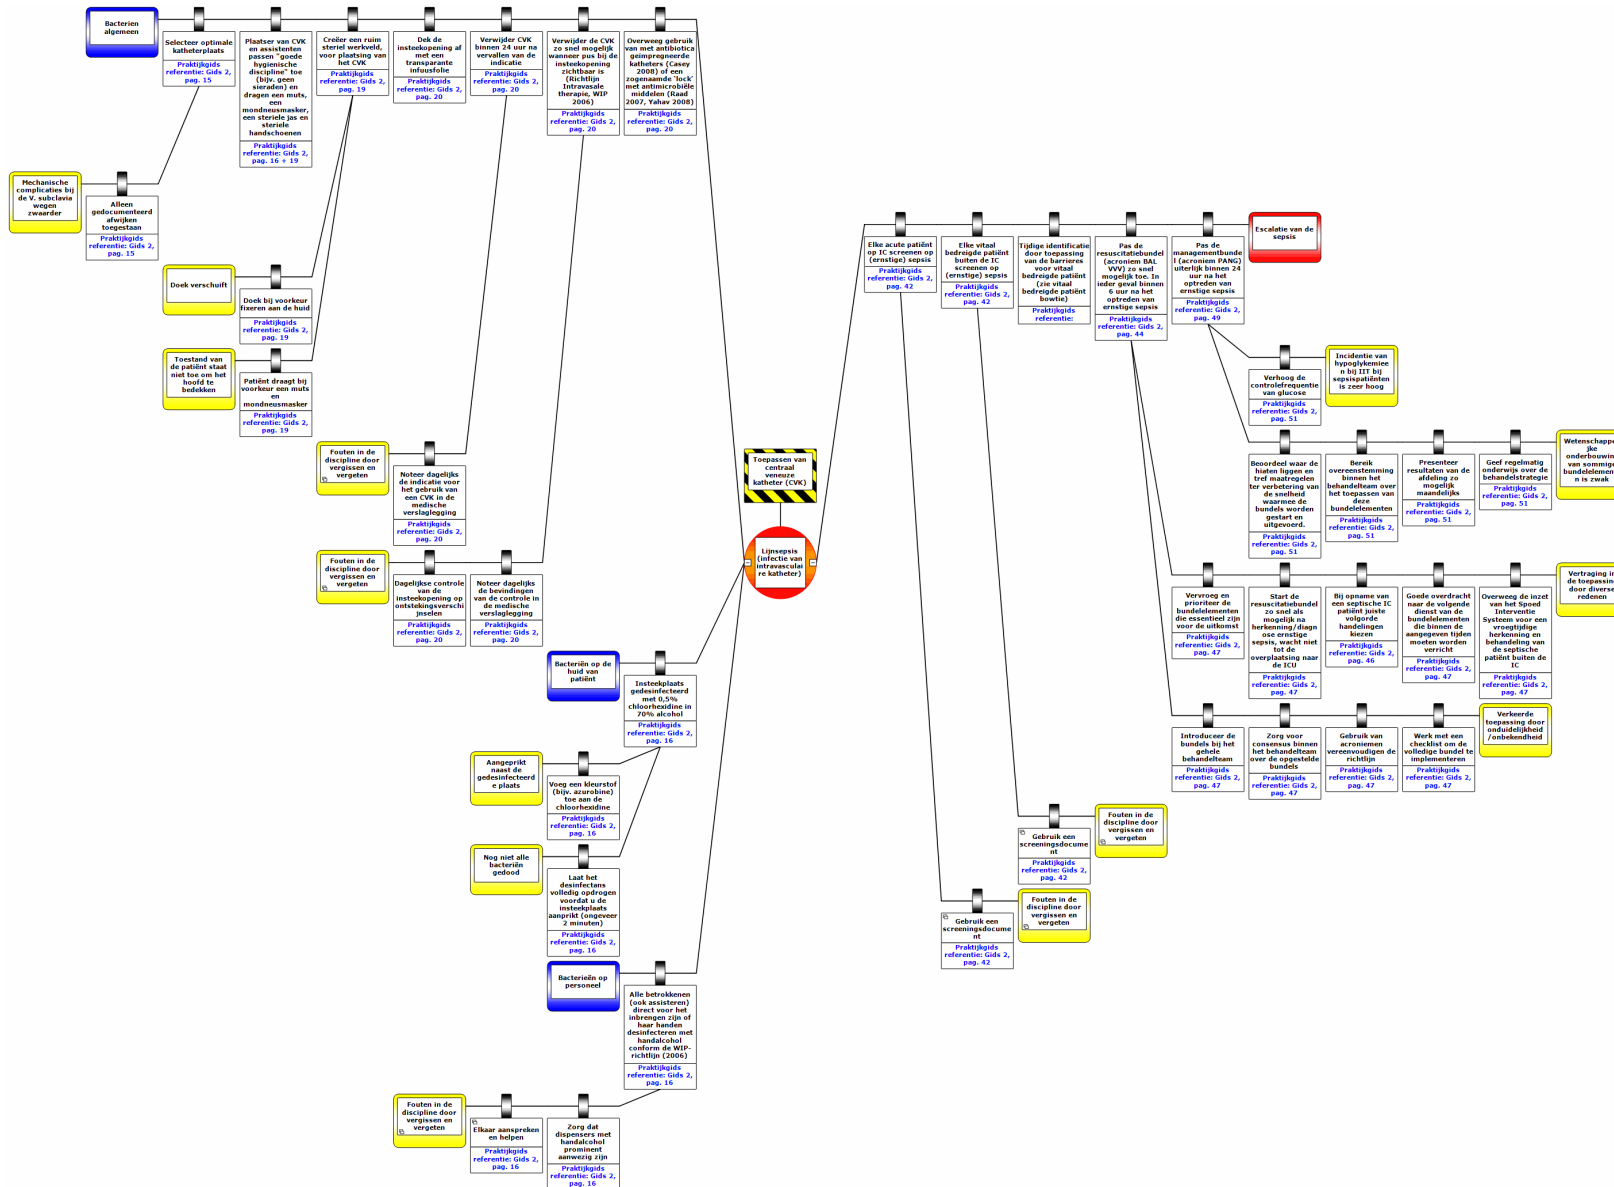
Bacterien algemeen

Selecteer optimale katheterplaats
Praktijkgids referentie: Gids 2, pag. 15

Plaatser van CVK en assistenten passen "goede hygienische discipline" toe (bijv. geen sieraden) en dragen een muts, een mondneusmasker, een steriele jas en steriele handschoenen
Praktijkgids referentie: Gids 2, pag. 16 + 19

Creëer een ruim steriel werkveld, voor plaatsing van het CVK
Praktijkgids referentie: Gids 2, pag. 19

Dek de insteekopening af met een transparante infuusfolie
Praktijkgids referentie: Gids 2, pag. 20

Verwijder CVK binnen 24 uur na vervallen van de indicatie
Praktijkgids referentie: Gids 2, pag. 20

Verwijder de CVK zo snel mogelijk wanneer pus bij de insteekopening zichtbaar is (Richtlijn Intravasale therapie, WIP 2006)
Praktijkgids referentie: Gids 2, pag. 20

Overweeg gebruik van met antibiotica geïmpregneerde katheters (Casey 2008) of een zogenaamde 'lock' met antimicrobiële middelen (Raad 2007, Yahav 2008)
Praktijkgids referentie: Gids 2, pag. 20

Mechanische complicaties bij de V. subclavia wegen zwaarder

Alleen gedocumenteerd afwijken toegestaan
Praktijkgids referentie: Gids 2, pag. 15

Doek verschuift

Doek bij voorkeur fixeren aan de huid
Praktijkgids referentie: Gids 2, pag. 19

Toestand van de patiënt staat niet toe om het hoofd te bedekken

Patiënt draagt bij voorkeur een muts en mondneusmasker
Praktijkgids referentie: Gids 2, pag. 19

Fouten in de discipline door vergissen en vergeten

Noteer dagelijks de indicatie voor het gebruik van een CVK in de medische verslaglegging
Praktijkgids referentie: Gids 2, pag. 20

Fouten in de discipline door vergissen en vergeten

Dagelijkse controle van de insteekopening op ontstekingsverschijnselen
Praktijkgids referentie: Gids 2, pag. 20

Noteer dagelijks de bevindingen van de controle in de medische verslaglegging
Praktijkgids referentie: Gids 2, pag. 20

Toepassen van centraal veneuze katheter (CVK)

Lijnsepsis (infectie van intravasculaire katheter)

Bacteriën op de huid van patiënt

Insteekplaats gedesinfecteerd met 0,5% chloorhexidine in 70% alcohol
Praktijkgids referentie: Gids 2, pag. 16

Aangeprikt naast de gedesinfecteerde plaats

Voeg een kleurstof (bijv. azurobine) toe aan de chloorhexidine
Praktijkgids referentie: Gids 2, pag. 16

Nog niet alle bacteriën gedood

Laat het desinfectans volledig opdrogen voordat u de insteekplaats aanprikt (ongeveer 2 minuten)
Praktijkgids referentie: Gids 2, pag. 16

Bacteriën op personeel

Alle betrokkenen (ook assisteren) direct voor het inbrengen zijn of haar handen desinfecteren met handalcohol conform de WIP-richtlijn (2006)
Praktijkgids referentie: Gids 2, pag. 16

Fouten in de discipline door vergissen en vergeten

Elkaar aanspreken en helpen
Praktijkgids referentie: Gids 2, pag. 16

Zorg dat dispensers met handalcohol prominent aanwezig zijn
Praktijkgids referentie: Gids 2, pag. 16

Elke acute patiënt op IC screenen op (ernstige) sepsis
Praktijkgids referentie: Gids 2, pag. 42

Elke vitaal bedreigde patiënt buiten de IC screenen op (ernstige) sepsis
Praktijkgids referentie: Gids 2, pag. 42

Tijdige identificatie door toepassing van de barrieres voor vitaal bedreigde patiënt (zie vitaal bedreigde patiënt bowtie)
Praktijkgids referentie:

Pas de resuscitatiebundel (acroniem BAL VVV) zo snel mogelijk toe. In ieder geval binnen 6 uur na het optreden van ernstige sepsis
Praktijkgids referentie: Gids 2, pag. 44

Pas de managementbundel (acroniem PANG) uiterlijk binnen 24 uur na het optreden van ernstige sepsis
Praktijkgids referentie: Gids 2, pag. 49

Escalatie van de sepsis

Verhoog de controlefrequentie van glucose
Praktijkgids referentie: Gids 2, pag. 51

Incidentie van hypoglykemie n bij IIT bij sepsispatiënten is zeer hoog

Beoordeel waar de hiaten liggen en tref maatregelen ter verbetering van de snelheid waarmee de bundels worden gestart en uitgevoerd.
Praktijkgids referentie: Gids 2, pag. 51

Bereik overeenstemming binnen het behandelteam over het toepassen van deze bundelelementen
Praktijkgids referentie: Gids 2, pag. 51

Presenteer resultaten van de afdeling zo mogelijk maandelijks
Praktijkgids referentie: Gids 2, pag. 51

Geef regelmatig onderwijs over de behandelstrategie
Praktijkgids referentie: Gids 2, pag. 51

Wetenschappelijke onderbouwing van sommige bundelelementen is zwak

Vervroeg en prioriteer de bundelelementen die essentieel zijn voor de uitkomst
Praktijkgids referentie: Gids 2, pag. 47

Start de resuscitatiebundel zo snel als mogelijk na herkenning/diagnose ernstige sepsis, wacht niet tot de overplaatsing naar de ICU
Praktijkgids referentie: Gids 2, pag. 47

Bij opname van een septische IC patiënt juiste volgorde handelingen kiezen
Praktijkgids referentie: Gids 2, pag. 46

Goede overdracht naar de volgende dienst van de bundelelementen die binnen de aangegeven tijden moeten worden verricht
Praktijkgids referentie: Gids 2, pag. 47

Overweeg de inzet van het Spoed Interventie Systeem voor een vroegtijdige herkenning en behandeling van de septische patiënt buiten de IC
Praktijkgids referentie: Gids 2, pag. 47

Vertraging in de toepassing door diverse redenen

Introduceer de bundels bij het gehele behandelteam
Praktijkgids referentie: Gids 2, pag. 47

Zorg voor consensus binnen het behandelteam over de opgestelde bundels
Praktijkgids referentie: Gids 2, pag. 47

Gebruik van acroniemen vereenvoudigen de richtlijn
Praktijkgids referentie: Gids 2, pag. 47

Werk met een checklist om de volledige bundel te implementeren
Praktijkgids referentie: Gids 2, pag. 47

Verkeerde toepassing door onduidelijkheid /onbekendheid

Gebruik een screeningsdocument
Praktijkgids referentie: Gids 2, pag. 42

Fouten in de discipline door vergissen en vergeten

Gebruik een screeningsdocument
Praktijkgids referentie: Gids 2, pag. 42

Fouten in de discipline door vergissen en vergeten